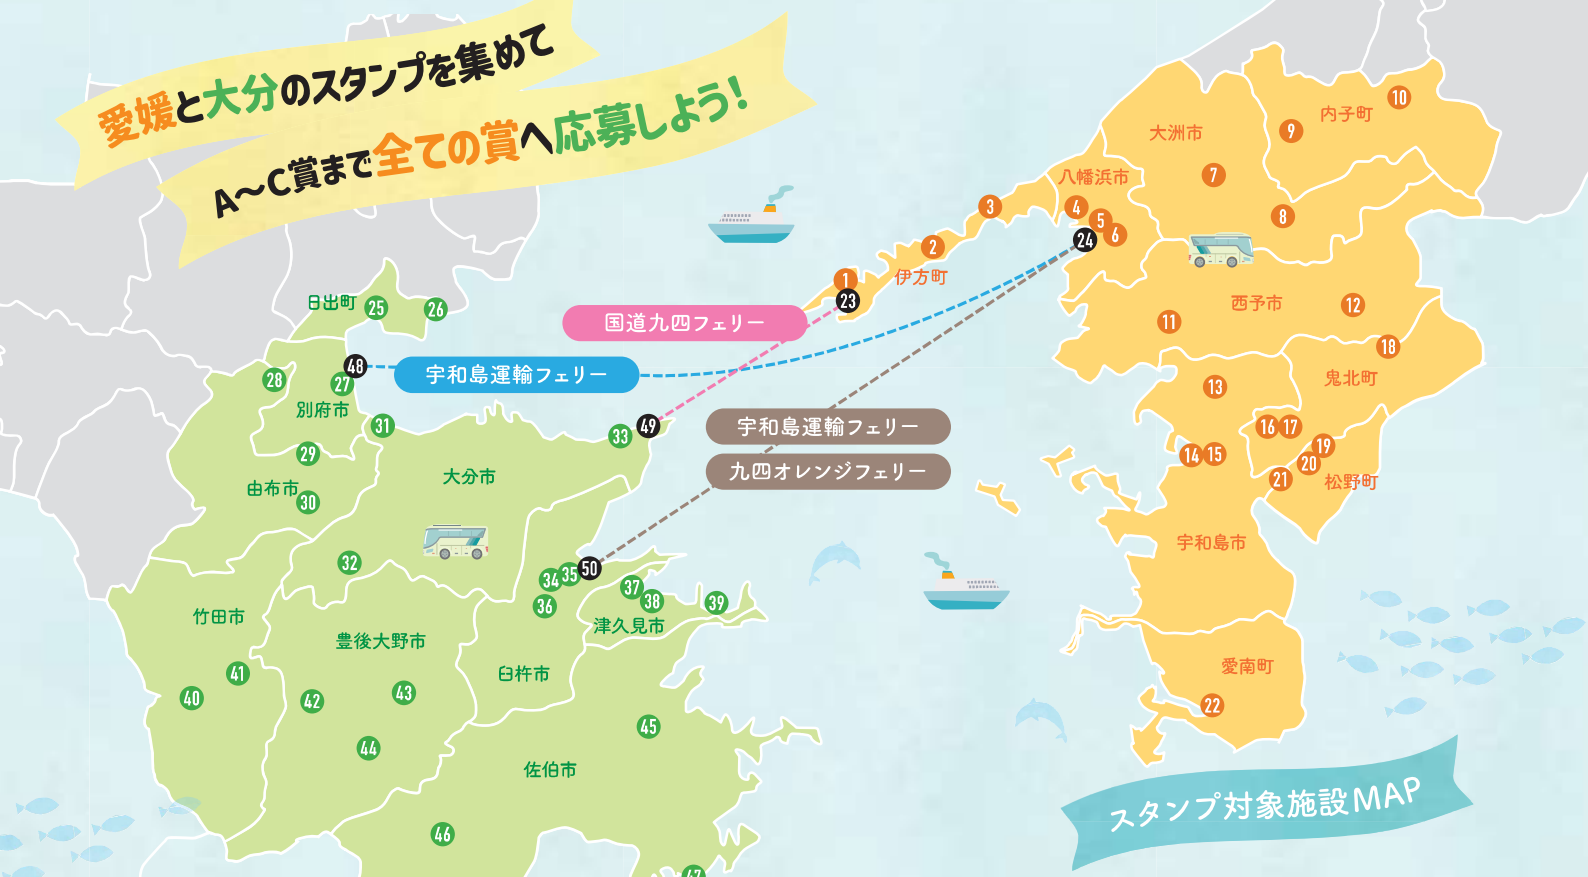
愛媛と大分のスタンプを集めて
A～C賞まで全ての賞へ応募しよう！

国道九四フェリー
宇和島運輸フェリー
宇和島運輸フェリー
九四オレンジフェリー

日出町 25 26
48
28 27
別府市
31
29
由布市 30
大分市
33 49
32
34 35 50
36
37 38 39
津久見市
竹田市
豊後大野市
臼杵市
41
40 42 43
44
45
佐伯市
46
47

1 23
2
伊方町
3
八幡浜市
4 5 6 24
大洲市
7
内子町
9 10
8
西予市
11 12
18
鬼北町
13
16 17
19
14 15
20
21
松野町
宇和島市
愛南町
22

スタンプ対象施設MAP